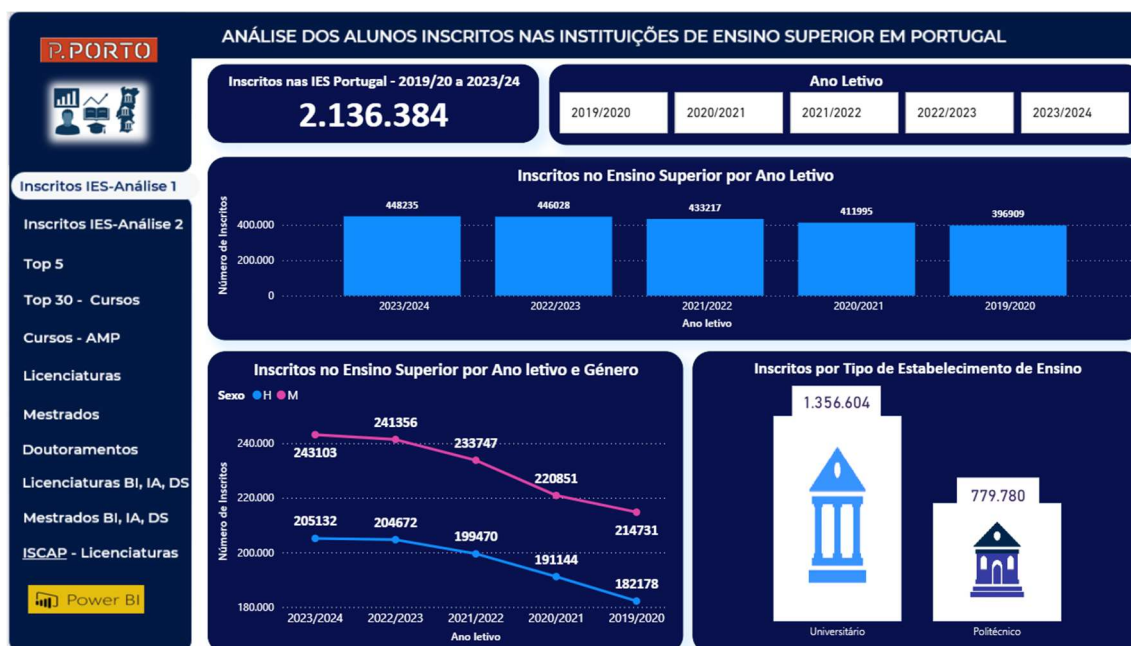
P.PORTO

ANÁLISE DOS ALUNOS INSCRITOS NAS INSTITUIÇÕES DE ENSINO SUPERIOR EM PORTUGAL

Inscritos IES-Análise 1
Inscritos IES-Análise 2
Top 5
Top 30 - Cursos
Cursos - AMP
Licenciaturas
Mestrados
Doutoramentos
Licenciaturas BI, IA, DS
Mestrados BI, IA, DS
ISCAP - Licenciaturas
Power BI

Inscritos nas IES Portugal - 2019/20 a 2023/24
2.136.384

Ano Letivo
2019/2020 2020/2021 2021/2022 2022/2023 2023/2024

Inscritos no Ensino Superior por Ano Letivo
Número de Inscritos
400.000
200.000
0
448235 446028 433217 411995 396909
2023/2024 2022/2023 2021/2022 2020/2021 2019/2020
Ano letivo

Inscritos no Ensino Superior por Ano letivo e Género
Sexo ● H ● M
Número de Inscritos
240.000
220.000
200.000
180.000
243103 241356 233747 220851 214731
205132 204672 199470 191144 182178
2023/2024 2022/2023 2021/2022 2020/2021 2019/2020
Ano letivo

Inscritos por Tipo de Estabelecimento de Ensino
1.356.604
779.780
Universitário
Politécnico